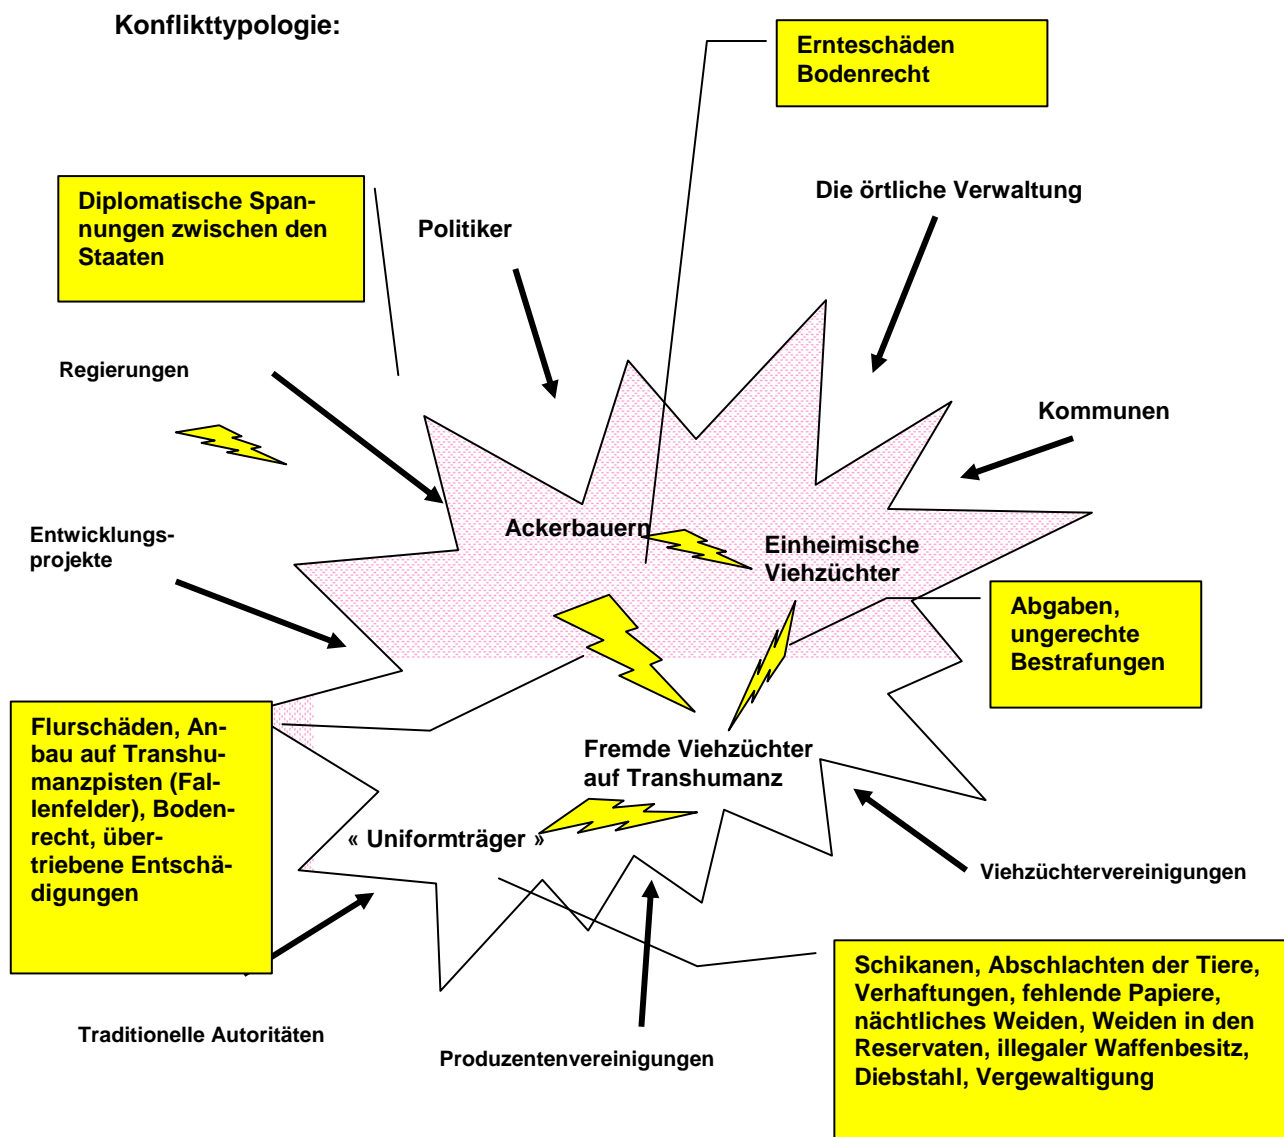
Konflikttypologie:

Ernteschäden Bodenrecht

Diplomatische Spannungen zwischen den Staaten

Politiker

Die örtliche Verwaltung

Regierungen

Kommunen

Entwicklungs-projekte

Ackerbauern

Einheimische Viehzüchter

Abgaben, ungerechte Bestrafungen

Flurschäden, Anbau auf Transhumanzpisten (Fallenfelder), Bodenrecht, übertriebene Entschädigungen

Fremde Viehzüchter auf Transhumanz

« Uniformträger »

Viehzüchtervereinigungen

Schikanen, Abschlachten der Tiere, Verhaftungen, fehlende Papiere, nächtliches Weiden, Weiden in den Reservaten, illegaler Waffenbesitz, Diebstahl, Vergewaltigung

Traditionelle Autoritäten

Produzentenvereinigungen